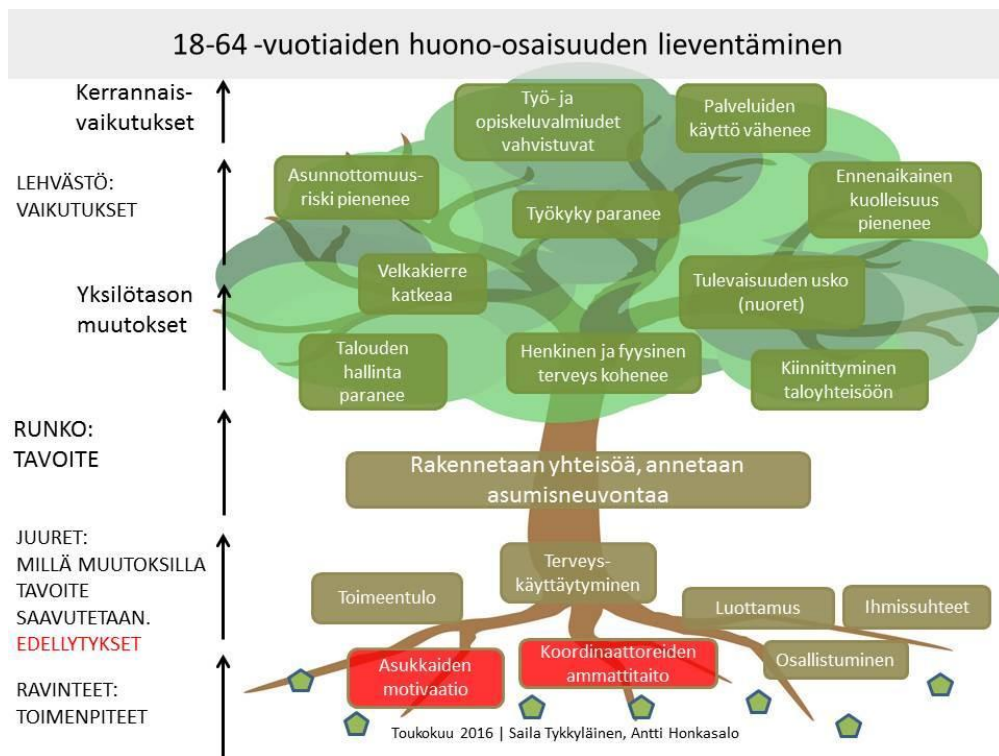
18-64 -vuotiaiden huono-osaisuuden lieventäminen

Kerrannaisvaikutukset

LEHVÄSTÖ: VAIKUTUKSET

Yksilötason muutokset

RUNKO: TAVOITE

JUURET: MILLÄ MUUTOKSILLA TAVOITE SAAVUTETAAN. EDELLYTYKSET

RAVINTEET: TOIMENPITEET

Työ- ja opiskeluvalmiudet vahvistuvat

Palveluiden käyttö vähenee

Asunnottomuusriski pienenee

Työkyky paranee

Ennenaikainen kuolleisuus pienenee

Velkakierre katkeaa

Tulevaisuuden usko (nuoret)

Talouden hallinta paranee

Henkinen ja fyysinen terveys kohenee

Kiinnittyminen taloyhteisöön

Rakennetaan yhteisöä, annetaan asumisneuvontaa

Terveyskäyttäytyminen

Toimeentulo

Luottamus

Ihmissuhteet

Asukkaiden motivaatio

Koordinaattoreiden ammattitaito

Osallistuminen

Toukokuu 2016 | Saila Tykkyläinen, Antti Honkasalo